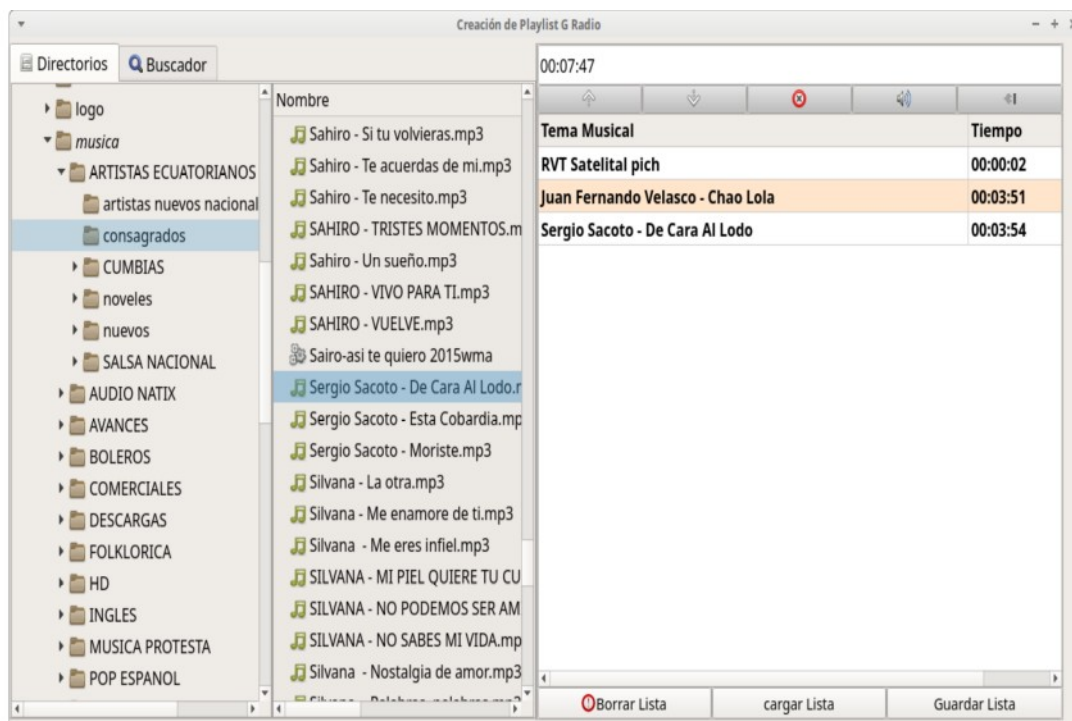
Creación de Playlist G Radio

Directorios
Buscador

logo
musica
ARTISTAS ECUATORIANOS
artistas nuevos nacional
consagrados
CUMBIAS
noveles
nuevos
SALSA NACIONAL
AUDIO NATIX
AVANCES
BOLEROS
COMERCIALES
DESCARGAS
FOLKLORICA
HD
INGLES
MUSICA PROTESTA
POP ESPANOL

Nombre
Sahiro - Si tu volvieras.mp3
Sahiro - Te acuerdas de mi.mp3
Sahiro - Te necesito.mp3
SAHIRO - TRISTES MOMENTOS.m
Sahiro - Un sueño.mp3
SAHIRO - VIVO PARA TI.mp3
SAHIRO - VUELVE.mp3
Sairo-asi te quiero 2015wma
Sergio Sacoto - De Cara Al Lodo.r
Sergio Sacoto - Esta Cobardia.mp
Sergio Sacoto - Moriste.mp3
Silvana - La otra.mp3
Silvana - Me enamore de ti.mp3
Silvana - Me eres infiel.mp3
SILVANA - MI PIEL QUIERE TU CU
SILVANA - NO PODEMOS SER AM
SILVANA - NO SABES MI VIDA.mp
Silvana - Nostalgia de amor.mp3
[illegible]

00:07:47

| Tema Musical | Tiempo |
|---|---|
| RVT Satelital pich | 00:00:02 |
| Juan Fernando Velasco - Chao Lola | 00:03:51 |
| Sergio Sacoto - De Cara Al Lodo | 00:03:54 |

Borrar Lista
cargar Lista
Guardar Lista